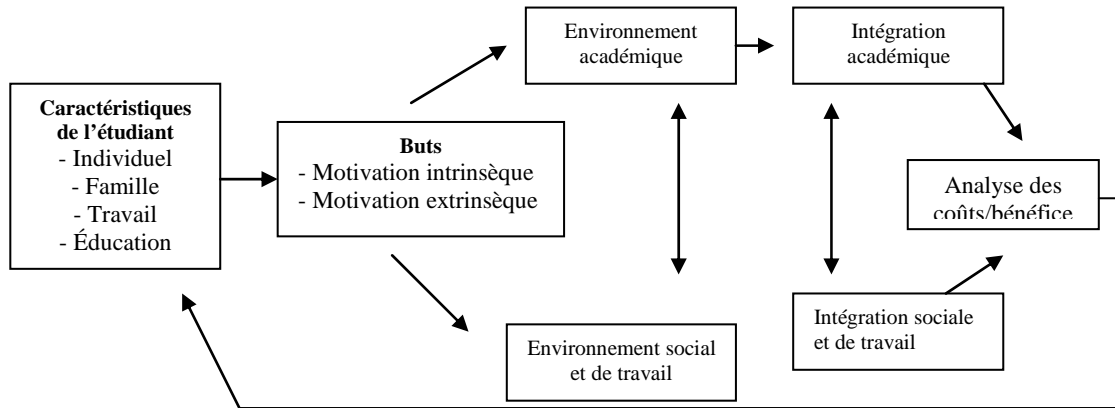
**Caractéristiques de l'étudiant**
- Individuel
- Famille
- Travail
- Éducation

**Buts**
- Motivation intrinsèque
- Motivation extrinsèque

Environnement académique

Intégration académique

Analyse des coûts/bénéfice

Intégration sociale et de travail

Environnement social et de travail